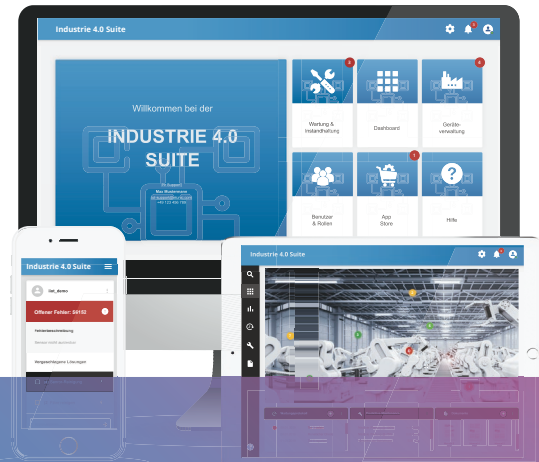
Industrie 4.0 Suite

Willkommen bei der

INDUSTRIE 4.0 SUITE

Ihr Support:
Max Mustermann
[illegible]
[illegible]

2
Wartung & Instandhaltung

Dashboard

4
Geräteverwaltung

Benutzer & Rollen

1
App Store

Hilfe

Industrie 4.0 Suite

Bei_demo

Offener Fehler: 54152

Fehlerbeschreibung

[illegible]

Vorgeschlagene Lösungen

Industrie 4.0 Suite